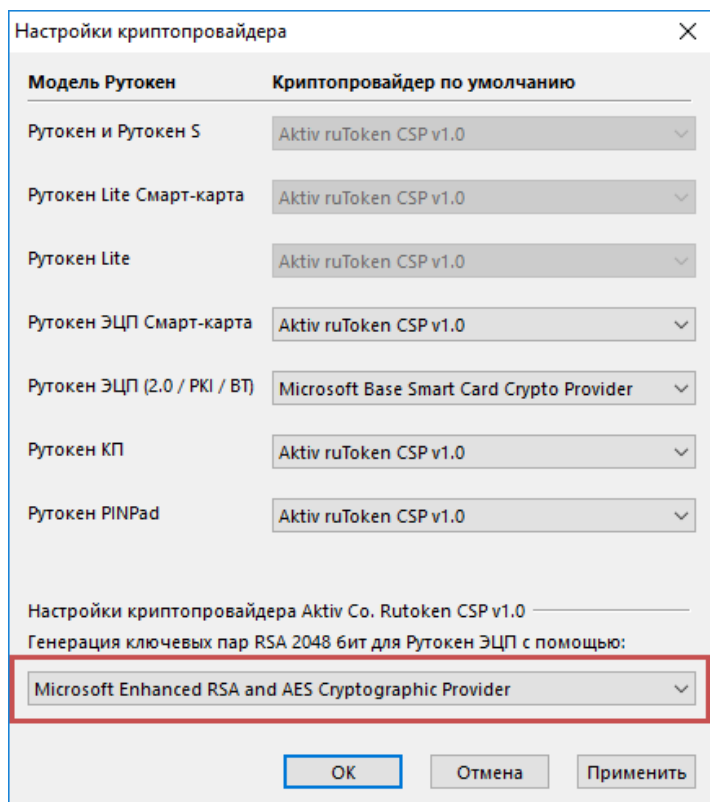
Настройки криптопровайдера

×

| Модель Рутокен | Криптопровайдер по умолчанию |
|---|---|
| Рутокен и Рутокен S | Aktiv ruToken CSP v1.0 |
| Рутокен Lite Смарт-карта | Aktiv ruToken CSP v1.0 |
| Рутокен Lite | Aktiv ruToken CSP v1.0 |
| Рутокен ЭЦП Смарт-карта | Aktiv ruToken CSP v1.0 |
| Рутокен ЭЦП (2.0 / PKI / BT) | Microsoft Base Smart Card Crypto Provider |
| Рутокен КП | Aktiv ruToken CSP v1.0 |
| Рутокен PINPad | Aktiv ruToken CSP v1.0 |

Настройки криптопровайдера Aktiv Co. Rutoken CSP v1.0

Генерация ключевых пар RSA 2048 бит для Рутокен ЭЦП с помощью:

Microsoft Enhanced RSA and AES Cryptographic Provider

OK Отмена Применить